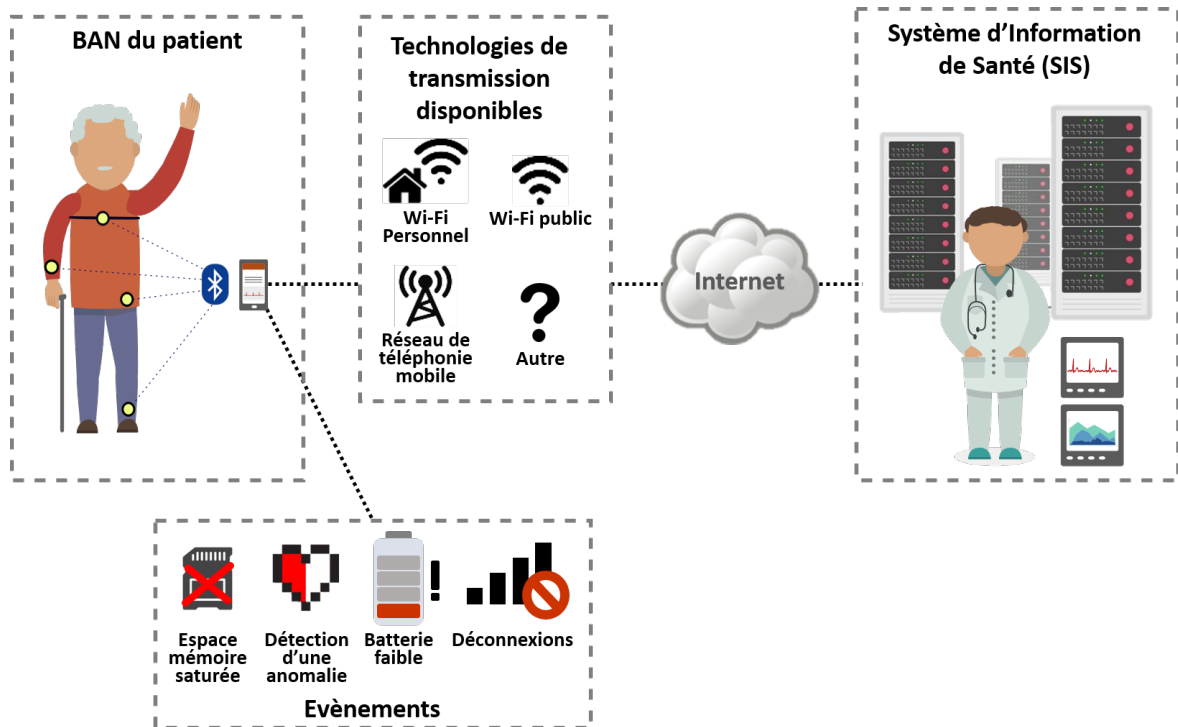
BAN du patient

Technologies de transmission disponibles

Wi-Fi Personnel

Wi-Fi public

Réseau de téléphonie mobile

?

Autre

Internet

Système d'Information de Santé (SIS)

!

Espace mémoire saturée

Détection d'une anomalie

Batterie faible

Déconnexions

Evènements